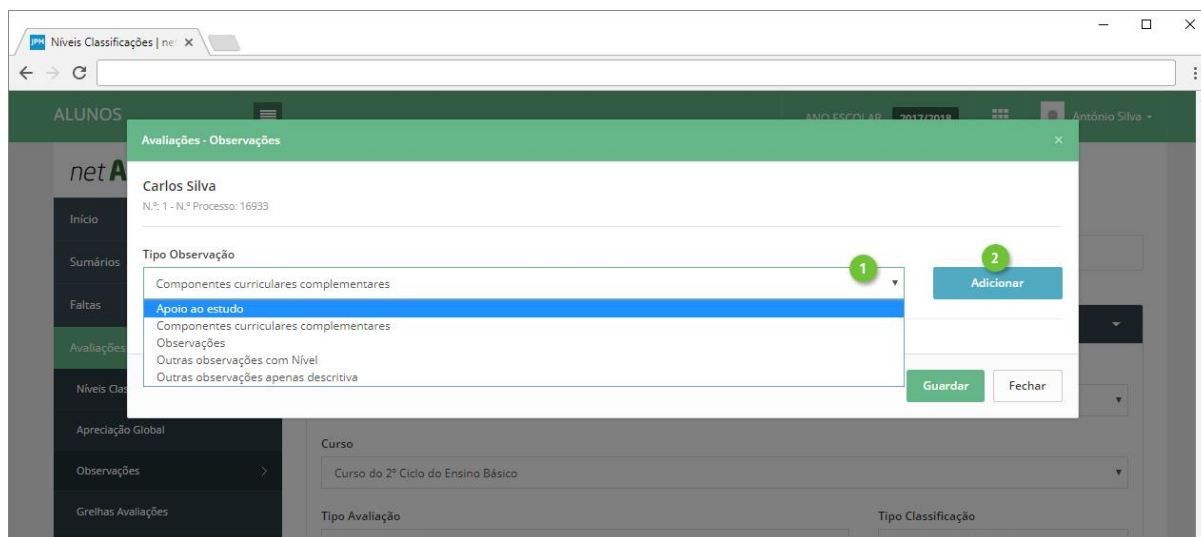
JPM Níveis Classificações | ne ×

ALUNOS

ANO ESCOLAR 2017/2018

António Silva

net A

Início

Sumários

Faltas

Avaliações

Níveis Clas

Apreciação Global

Observações

Grelhas Avaliações

Avaliações - Observações

×

Carlos Silva

N.º: 1 - N.º Processo: 16933

Tipo Observação

Componentes curriculares complementares

1

2

Adicionar

Apoio ao estudo
Componentes curriculares complementares
Observações
Outras observações com Nível
Outras observações apenas descritiva

Guardar

Fechar

Curso

Curso do 2º Ciclo do Ensino Básico

Tipo Avaliação

Tipo Classificação